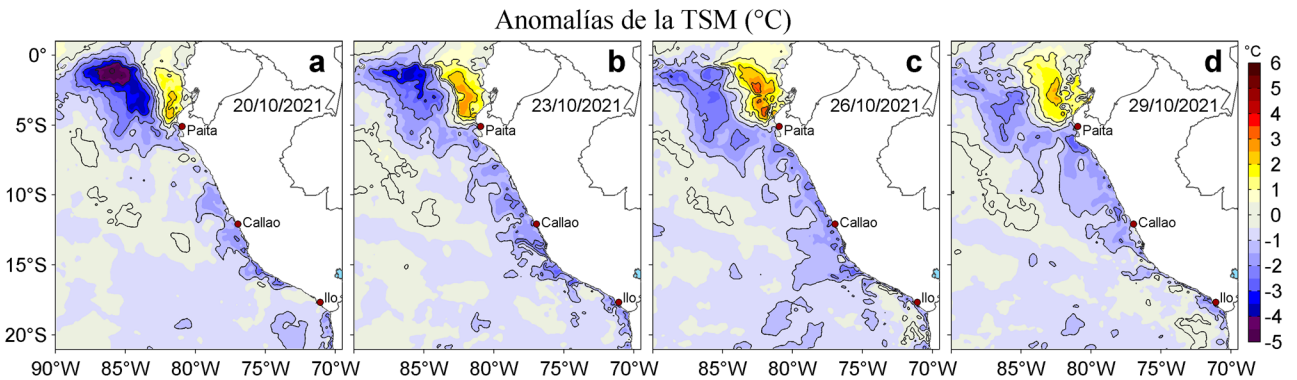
Anomalías de la TSM (°C)

a
20/10/2021
Paita
Callao
Ilo

b
23/10/2021
Paita
Callao
Ilo

c
26/10/2021
Paita
Callao
Ilo

d
29/10/2021
Paita
Callao
Ilo

0°
5°S
10°S
15°S
20°S

90°W 85°W 80°W 75°W 70°W
85°W 80°W 75°W 70°W
85°W 80°W 75°W 70°W
85°W 80°W 75°W 70°W

°C
6
5
4
3
2
1
0
-1
-2
-3
-4
-5